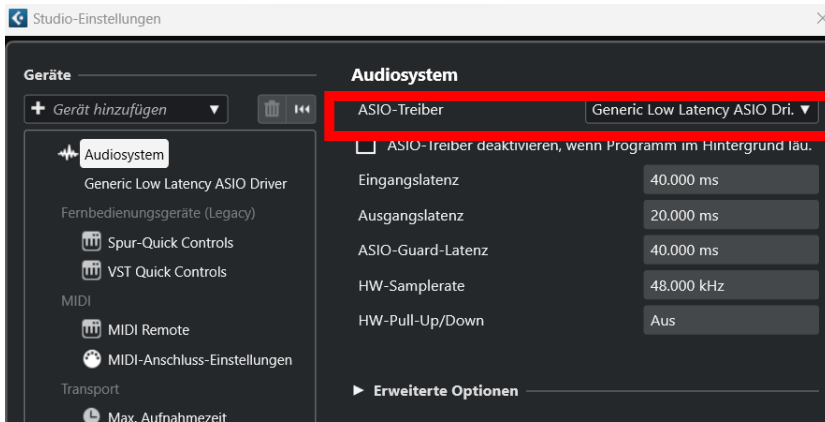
Studio-Einstellungen

Geräte

Gerät hinzufügen

Audiosystem

Generic Low Latency ASIO Driver

Fernbedienungsgeräte (Legacy)

Spur-Quick Controls

VST Quick Controls

MIDI

MIDI Remote

MIDI-Anschluss-Einstellungen

Transport

Max. Aufnahmezeit

Audiosystem

| | |
|---|---|
| ASIO-Treiber | Generic Low Latency ASIO Dri. |

ASIO-Treiber deaktivieren, wenn Programm im Hintergrund läu.

| | |
|---|---|
| Eingangslatenz | 40.000 ms |
| Ausgangslatenz | 20.000 ms |
| ASIO-Guard-Latenz | 40.000 ms |
| HW-Samplerate | 48.000 kHz |
| HW-Pull-Up/Down | Aus |

Erweiterte Optionen